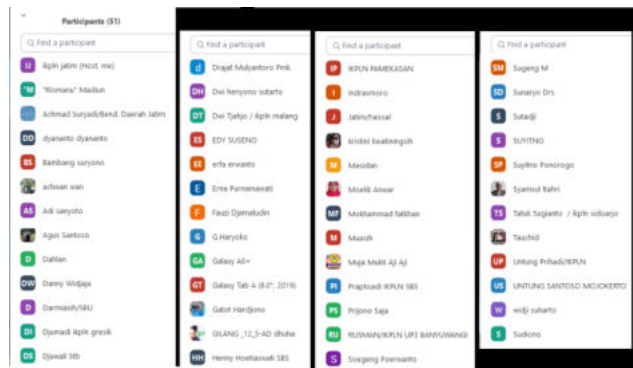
Participants (51)

Find a participant

U ikpln jatim (Host, me)
"M "Rismanu" Madiun
Achmad Suryadi/Bend. Daerah Jatim
DD dyananto dyananto
BS Bambang suryono
achwan wan
AS Adi sanyoto
Agus Santoso
D Dahlan
DW Danny Widjaja
D Darmasih/SBU
DI Djamadi ikpln gresik
DS Djawadi Stb

Find a participant

d Drajat Mulyantoro Pmk
DH Dwi heriyono sutarto
DT Dwi Tjahjo / ikpln malang
ES EDY SUSENO
EE erfa ervanto
E Erna Purnamawati
F Fauzi Djamaludin
G G.Haryoko
GA Galaxy A6+
GT Galaxy Tab A (8.0", 2019)
G Gatot Hardjono
GILANG _12_5-AD dhuha
HH Henny Hoetiaswati SBS

Find a participant

IP IKPLN PAMEKASAN
I indrasmoro
J Jatim/faisal
krisbini brasbiningsih
Masidan
Moelik Anwar
MF Mokhammad fatkhan
M Muasih
Muja Mukti Aji Aji
PI Praptoadi IKPLN SBS
PS Prijono Saja
RU RUSMAN/IKPLN UP3 BANYUWANGI
S Soegeng Poerwanto

Find a participant

SM Sugeng M
SD Sunaryo Drs
S Sutadji
S SUYITNO
SP Suyitno Ponorogo
Syamsul Bahri
TS Tahdi Sugianto / ikpln sidoarjo
Taschid
UP Untung Prihadi/IKPLN
US UNTUNG SANTOSO MOJOKERTO
W widji suharto
S Sudiono